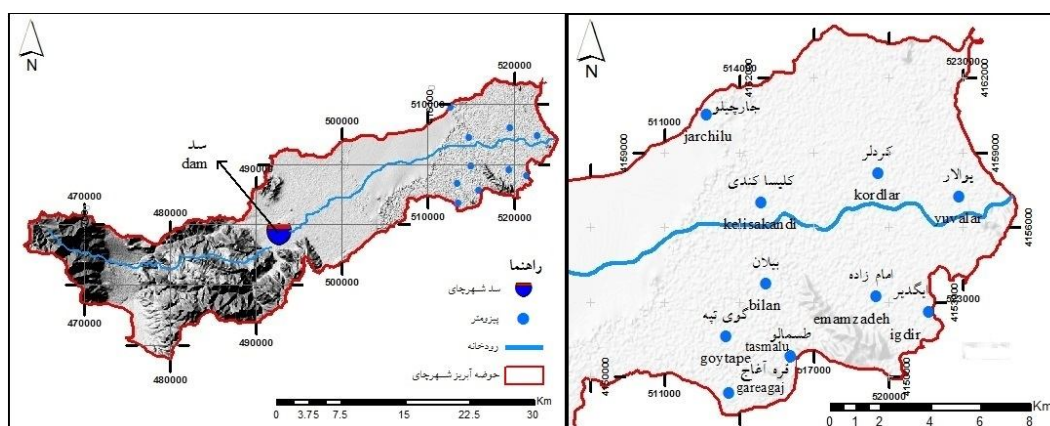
N

520000
510000
سد
dam
490000
500000
470000
480000
510000
520000
500000
470000
490000
480000

راهنما
سد شهرچای
پیزومتر
رودخانه
حوضه آبریز شهرچای

0 3.75 7.5 15 22.5 30 Km

N

514000
4162000
523000
جارچیلو
511000
jarchilu
4159000
کردلر
4159000
یوالار
کلیسا کندی
kordlar
4156000
kelisakandi
yuvalar
بیلان
امام زاده
ایگدیر
523000
bilan
کوی تپه
emamzadeh
igdir
4153000
طسمالو
tasmalu
goytape
قره آغاج
517000
gareagaj
4150000
4150000
511000
520000

0 1 2 4 6 8 Km